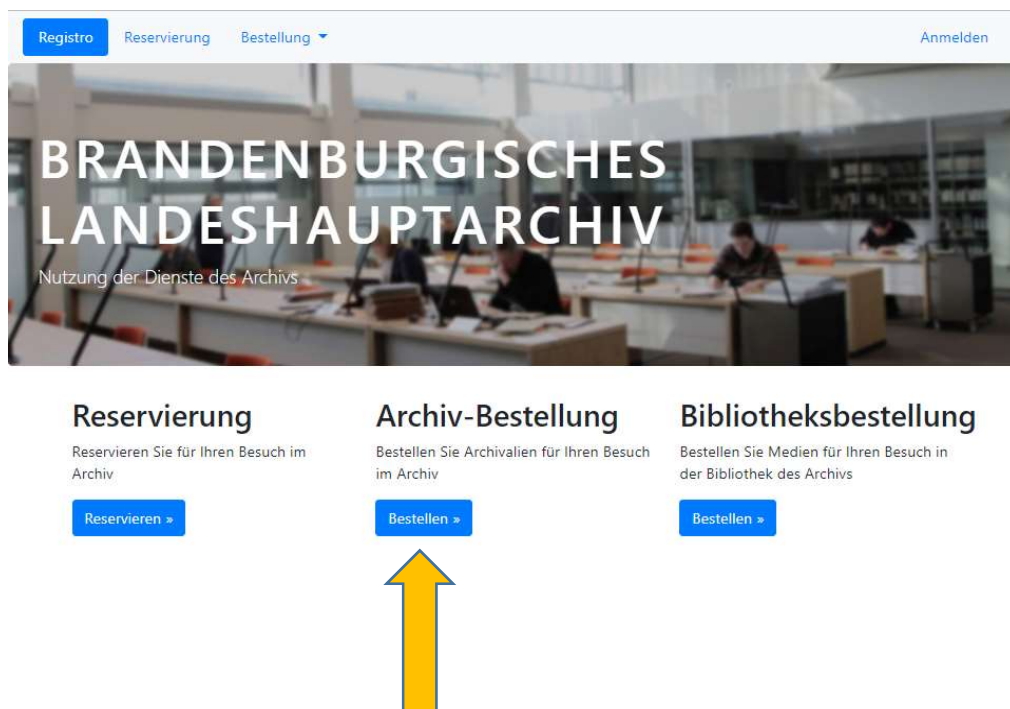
Registro Reservierung Bestellung Anmelden

BRANDENBURGISCHES LANDESHAUPTARCHIV

Nutzung der Dienste des Archivs

Reservierung

Reservieren Sie für Ihren Besuch im Archiv

Reservieren »

Archiv-Bestellung

Bestellen Sie Archivalien für Ihren Besuch im Archiv

Bestellen »

Bibliotheksbestellung

Bestellen Sie Medien für Ihren Besuch in der Bibliothek des Archivs

Bestellen »